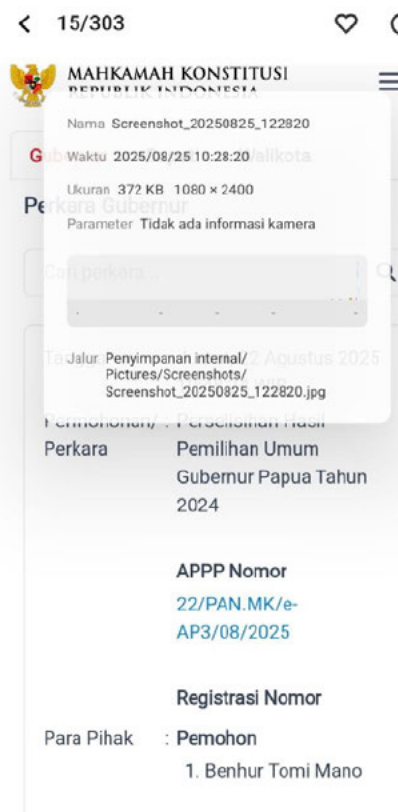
< 15/303

MAHKAMAH KONSTITUSI
REPUBLIK INDONESIA

Nama Screenshot_20250825_122820
Waktu 2025/08/25 10:28:20
Ukuran 372 KB 1080 × 2400
Parameter Tidak ada informasi kamera

Jalur Penyimpanan internal/ Pictures/Screenshots/ Screenshot_20250825_122820.jpg

G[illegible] Walikota
Perkara Gubernur
Cari perkara...

Ta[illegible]2 Agustus 2025

Permohonan/ Perkara : Perselisihan Hasil Pemilihan Umum Gubernur Papua Tahun 2024

APPP Nomor
22/PAN.MK/e-AP3/08/2025

Registrasi Nomor

Para Pihak : Pemohon
1. Benhur Tomi Mano